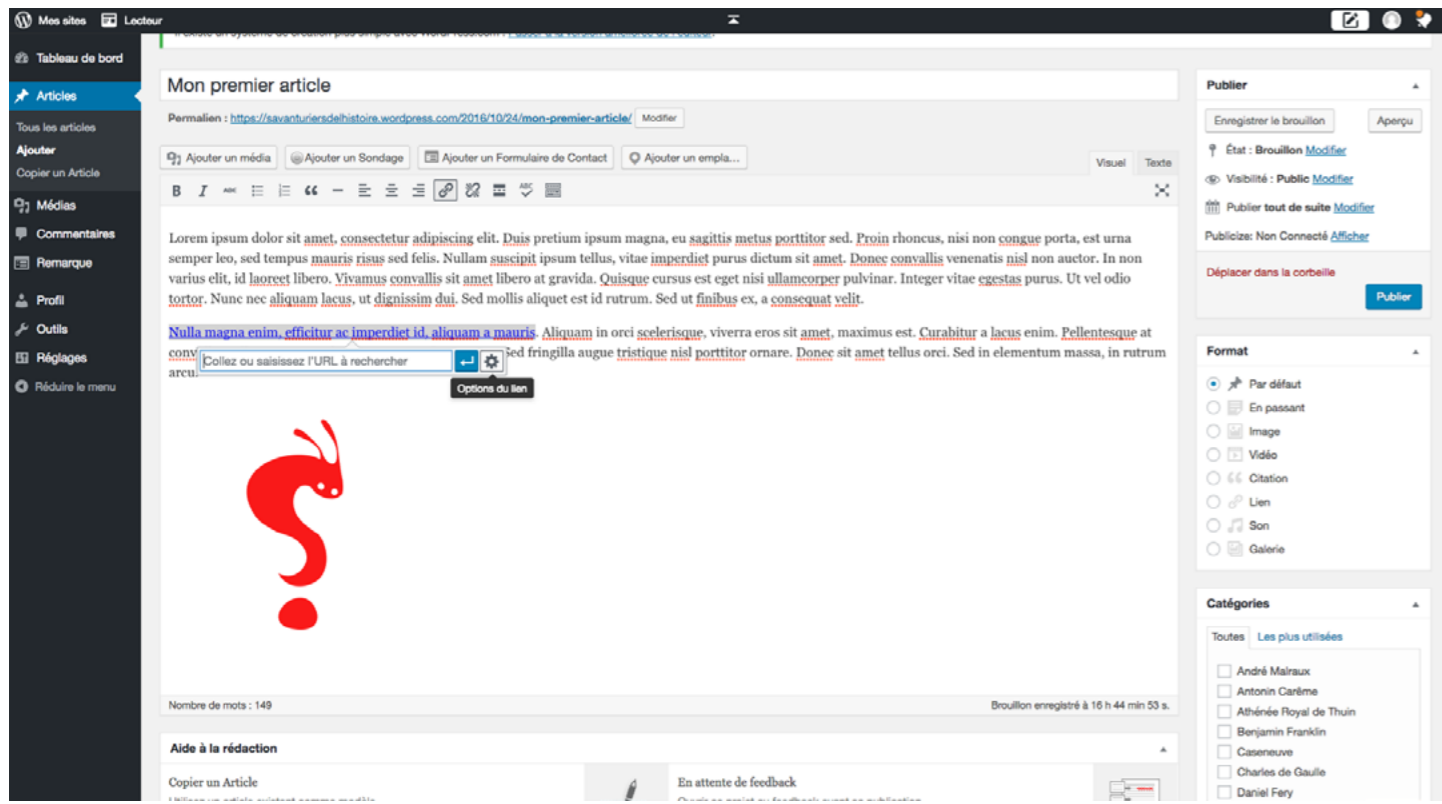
Mes sites Lecteur

Tableau de bord
Articles
Tous les articles
Ajouter
Copier un Article
Médias
Commentaires
Remarque
Profil
Outils
Réglages
Réduire le menu

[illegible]

Mon premier article

Permalien : https://savanturiersdelhistoire.wordpress.com/2016/10/24/mon-premier-article/ Modifier

Ajouter un média Ajouter un Sondage Ajouter un Formulaire de Contact Ajouter un empla...

Visuel Texte

Lorem ipsum dolor sit amet, consectetur adipiscing elit. Duis pretium ipsum magna, eu sagittis metus porttitor sed. Proin rhoncus, nisi non congue porta, est urna semper leo, sed tempus mauris risus sed felis. Nullam suscipit ipsum tellus, vitae imperdiet purus dictum sit amet. Donec convallis venenatis nisl non auctor. In non varius elit, id laoreet libero. Vivamus convallis sit amet libero at gravida. Quisque cursus est eget nisi ullamcorper pulvinar. Integer vitae egestas purus. Ut vel odio tortor. Nunc nec aliquam lacus, ut dignissim dui. Sed mollis aliquet est id rutrum. Sed ut finibus ex, a consequat velit.

Nulla magna enim, efficitur ac imperdiet id, aliquam a mauris. Aliquam in orci scelerisque, viverra eros sit amet, maximus est. Curabitur a lacus enim. Pellentesque at conv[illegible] Sed fringilla augue tristique nisl porttitor ornare. Donec sit amet tellus orci. Sed in elementum massa, in rutrum arcu.

Collez ou saisissez l'URL à rechercher
Options du lien

Nombre de mots : 149
Brouillon enregistré à 16 h 44 min 53 s.

Aide à la rédaction
Copier un Article
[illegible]
En attente de feedback
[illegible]

Publier
Enregistrer le brouillon
Aperçu
État : Brouillon Modifier
Visibilité : Public Modifier
Publier tout de suite Modifier
Publicize: Non Connecté Afficher
Déplacer dans la corbeille
Publier

Format
Par défaut
En passant
Image
Vidéo
Citation
Lien
Son
Galerie

Catégories
Toutes Les plus utilisées
André Malraux
Antonin Carême
Athénée Royal de Thuin
Benjamin Franklin
Caseneuve
Charles de Gaulle
Daniel Fery